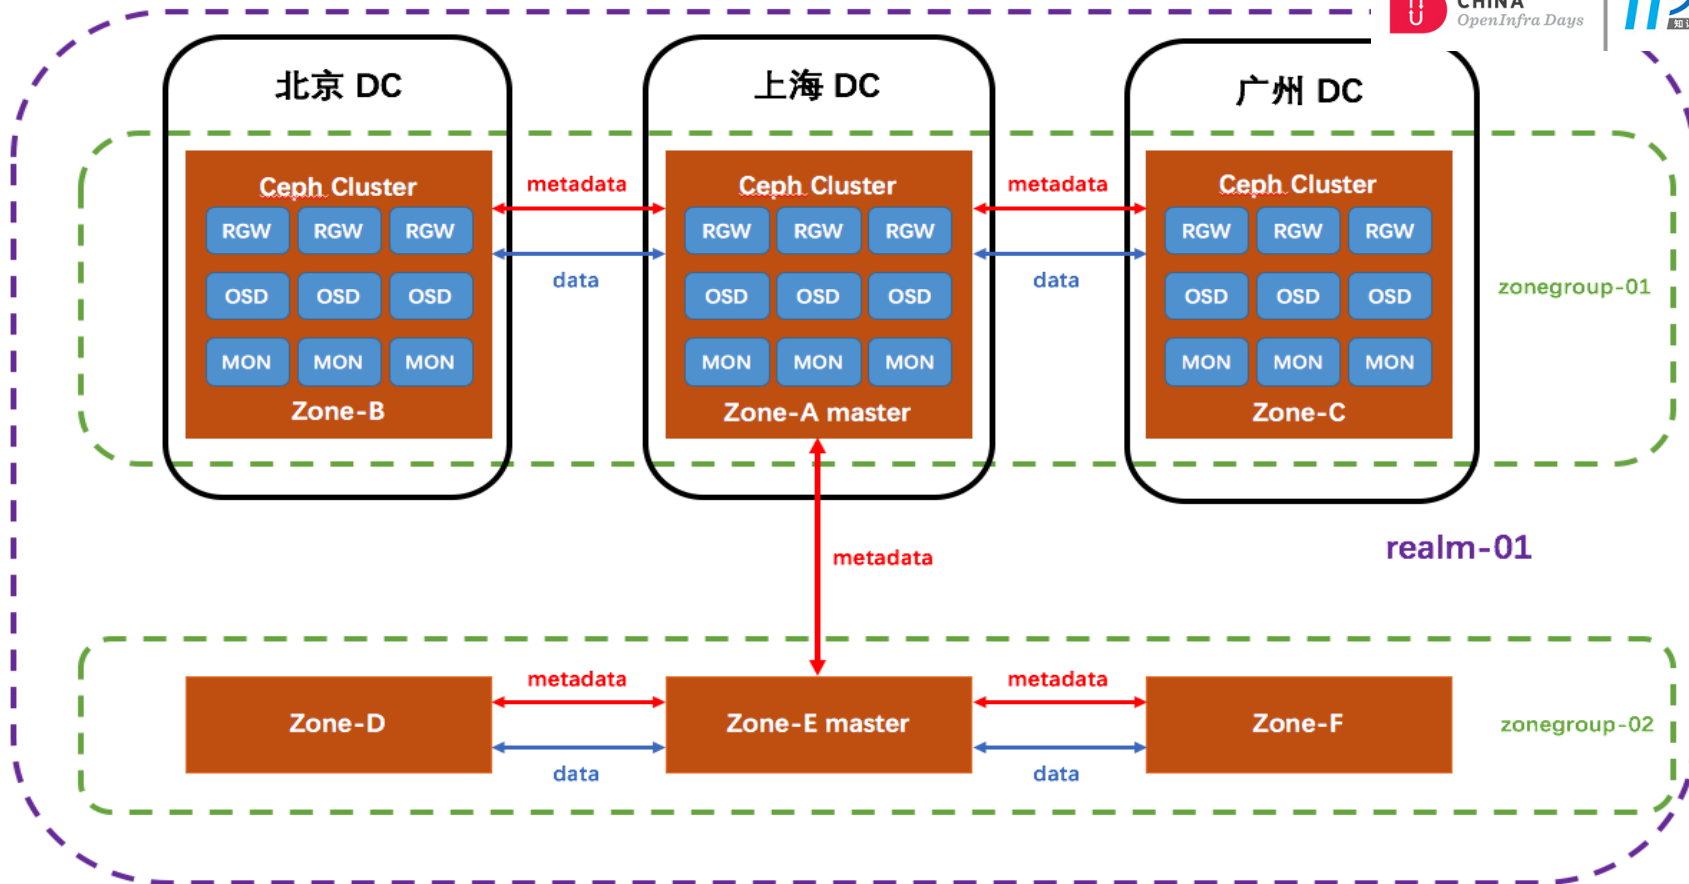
CHINA
OpenInfra Days

北京 DC

上海 DC

广州 DC

Ceph Cluster
RGW RGW RGW
OSD OSD OSD
MON MON MON
Zone-B

metadata

data

Ceph Cluster
RGW RGW RGW
OSD OSD OSD
MON MON MON
Zone-A master

metadata

data

Ceph Cluster
RGW RGW RGW
OSD OSD OSD
MON MON MON
Zone-C

zonegroup-01

metadata

realm-01

Zone-D

metadata

data

Zone-E master

metadata

data

Zone-F

zonegroup-02